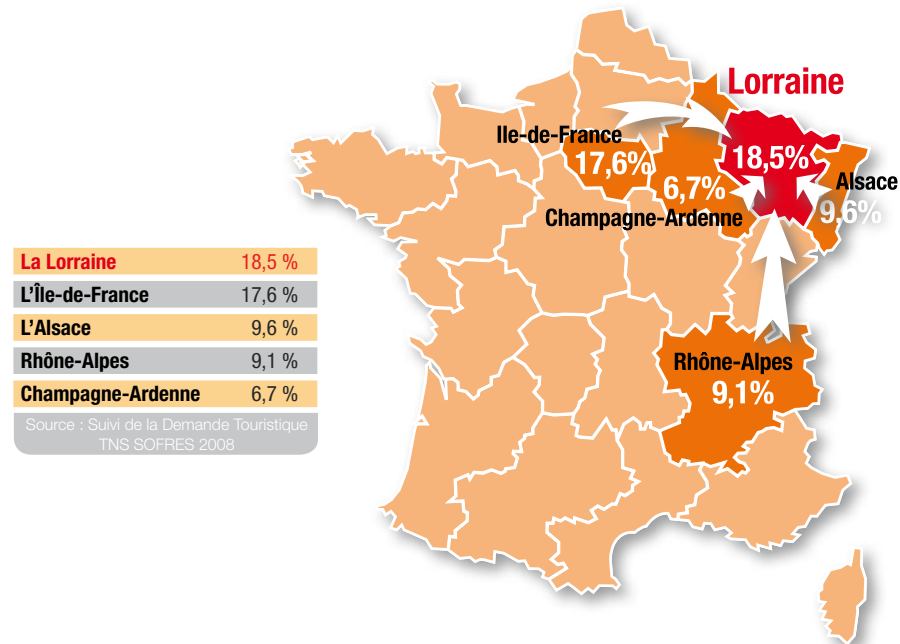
| La Lorraine | 18,5 % |
|---|---|
| L'Île-de-France | 17,6 % |
| L'Alsace | 9,6 % |
| Rhône-Alpes | 9,1 % |
| Champagne-Ardenne | 6,7 % |

Source : Suivi de la Demande Touristique TNS SOFRES 2008

Lorraine
Ile-de-France
17,6%
18,5%
6,7%
Alsace
9,6%
Champagne-Ardenne
Rhône-Alpes
9,1%